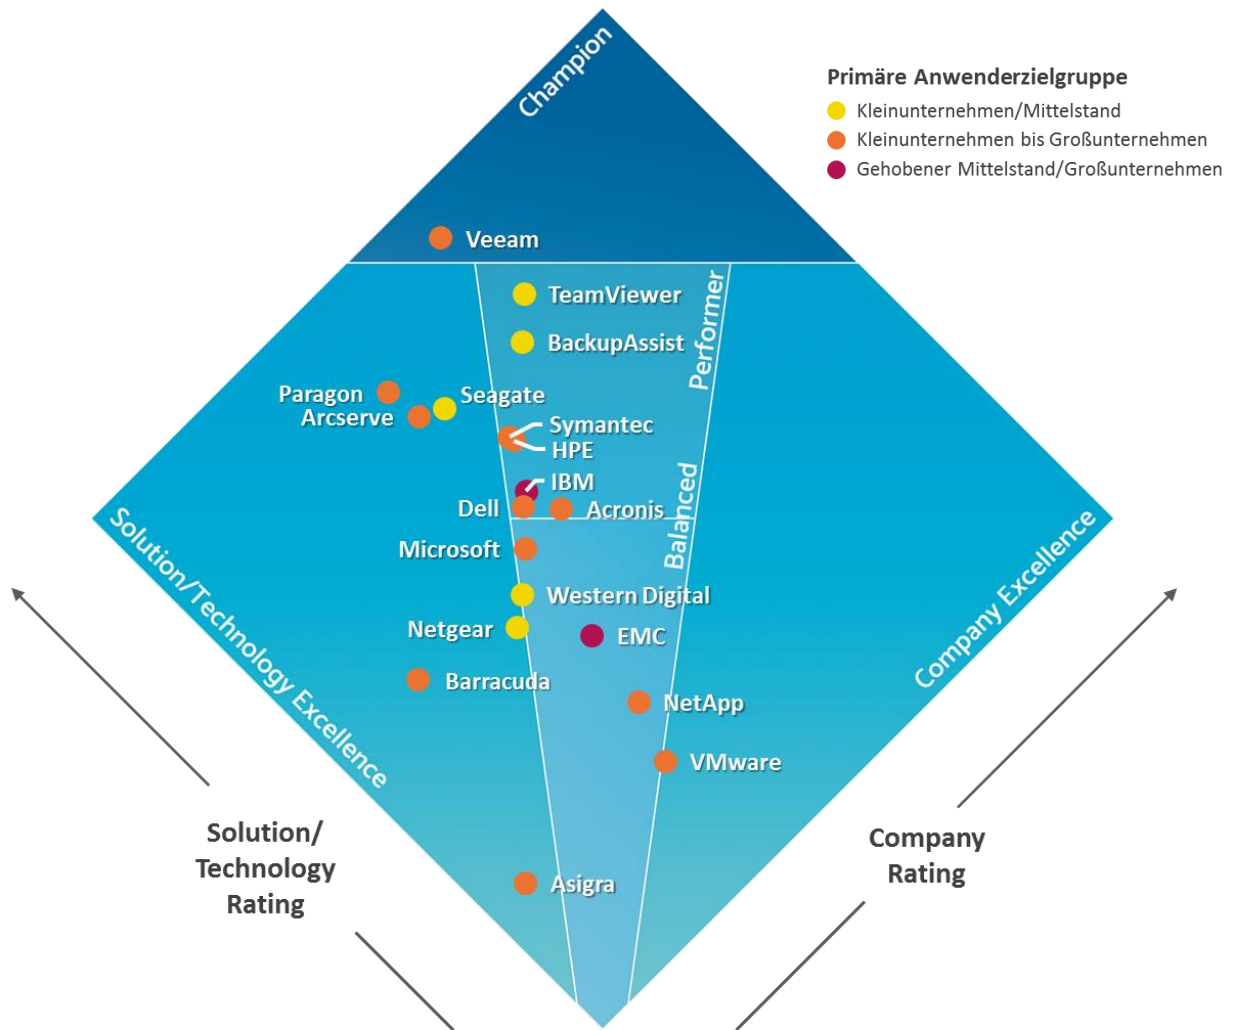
Champion

Primäre Anwenderzielgruppe
Kleinunternehmen/Mittelstand
Kleinunternehmen bis Großunternehmen
Gehobener Mittelstand/Großunternehmen

Veeam
TeamViewer
BackupAssist
Performer
Paragon
Arcserve
Seagate
Symantec
HPE
IBM
Dell
Acronis
Balanced
Microsoft
Western Digital
Netgear
EMC
Barracuda
NetApp
VMware
Asigra

Solution/Technology Excellence
Company Excellence

Solution/ Technology Rating

Company Rating